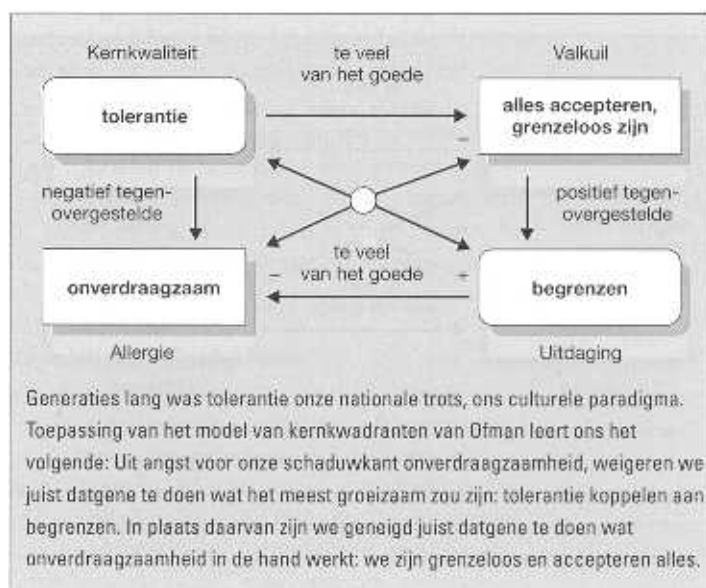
Kernkwaliteit

te veel van het goede

Valkuil

tolerantie

alles accepteren, grenzeloos zijn

–

negatief tegen-overgestelde

positief tegen-overgestelde

te veel van het goede

–

+

onverdraagzaam

begrenzen

Allergie

Uitdaging

Generaties lang was tolerantie onze nationale trots, ons culturele paradigma. Toepassing van het model van kernkwadranten van Ofman leert ons het volgende: Uit angst voor onze schaduwkant onverdraagzaamheid, weigeren we juist datgene te doen wat het meest groeizaam zou zijn: tolerantie koppelen aan begrenzen. In plaats daarvan zijn we geneigd juist datgene te doen wat onverdraagzaamheid in de hand werkt: we zijn grenzeloos en accepteren alles.